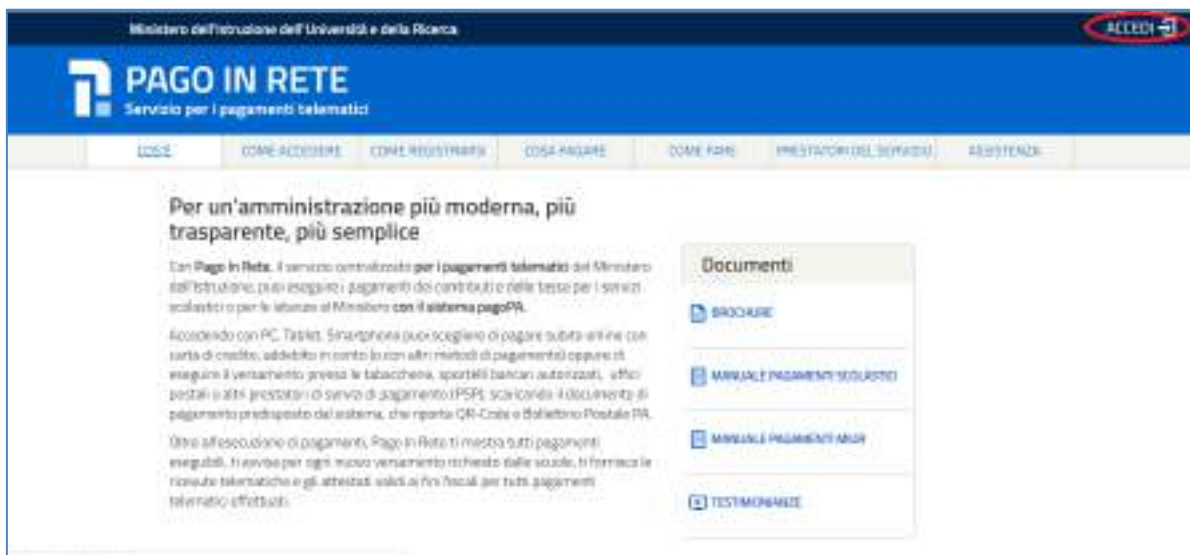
Ministero dell'Istruzione dell'Università e della Ricerca

ACCEDI

PAGO IN RETE
Servizio per i pagamenti telematici

COS'È | COME ACCEDERE | COME REGISTRARSI | COSA PAGARE | COME FARE | PRESTATORI DEL SERVIZIO | ASSISTENZA

Per un'amministrazione più moderna, più trasparente, più semplice

Con Pago In Rete, il servizio centralizzato per i pagamenti telematici del Ministero dell'Istruzione, puoi eseguire i pagamenti dei contributi e delle tasse per i servizi scolastici e per le istanze al Ministero con il sistema pagoPA.

Accedendo con PC, Tablet, Smartphone puoi scegliere di pagare subito online con carta di credito, addebito in conto (o con altri metodi di pagamento) oppure di eseguire il versamento presso le tabaccherie, sportelli bancari autorizzati, uffici postali o altri prestatori di servizi di pagamento (PSP), scaricando il documento di pagamento predisposto dal sistema, che riporta QR-Code e Bollettino Postale PA.

Oltre all'esecuzione di pagamenti, Pago In Rete ti mostra tutti pagamenti eseguibili, ti avvisa per ogni nuovo versamento richiesto dalle scuole, ti fornisce le ricevute telematiche e gli attestati validi ai fini fiscali per tutti pagamenti telematici effettuati.

Documenti

BROCHURE

MANUALE PAGAMENTI SCOLASTICI

MANUALE PAGAMENTI MIUR

TESTIMONIANZE